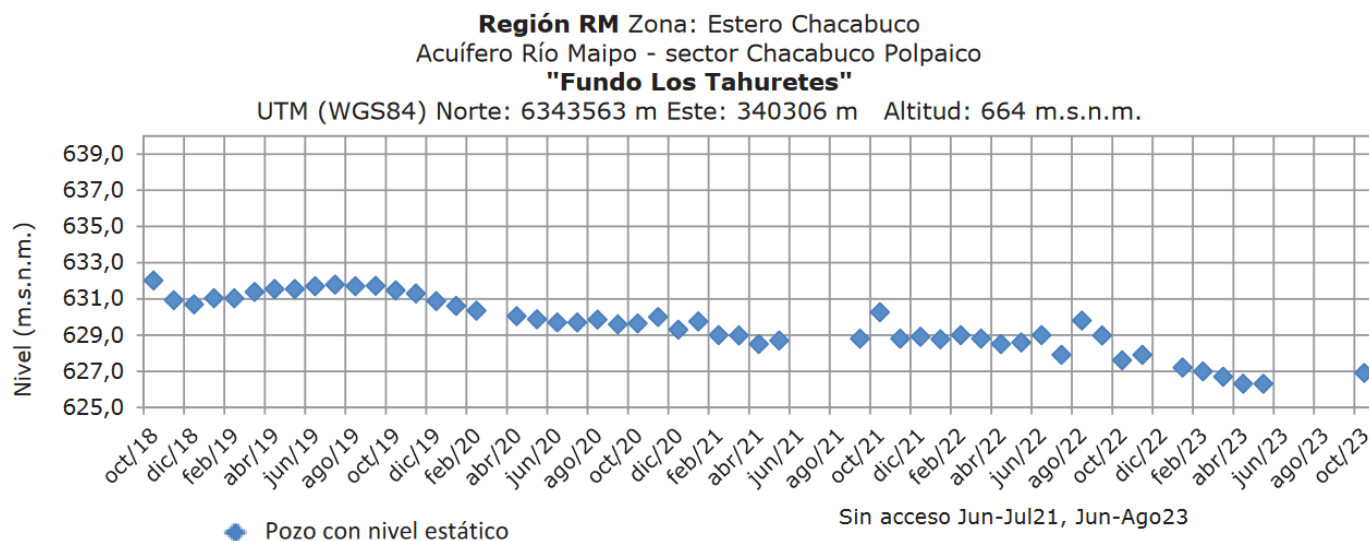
**Región RM** Zona: Estero Chacabuco
Acuífero Río Maipo - sector Chacabuco Polpaico
**"Fundo Los Tahuretes"**
UTM (WGS84) Norte: 6343563 m Este: 340306 m Altitud: 664 m.s.n.m.

Nivel (m.s.n.m.)

639,0
637,0
635,0
633,0
631,0
629,0
627,0
625,0

oct/18 dic/18 feb/19 abr/19 jun/19 ago/19 oct/19 dic/19 feb/20 abr/20 jun/20 ago/20 oct/20 dic/20 feb/21 abr/21 jun/21 ago/21 oct/21 dic/21 feb/22 abr/22 jun/22 ago/22 oct/22 dic/22 feb/23 abr/23 jun/23 ago/23 oct/23

Pozo con nivel estático

Sin acceso Jun-Jul21, Jun-Ago23